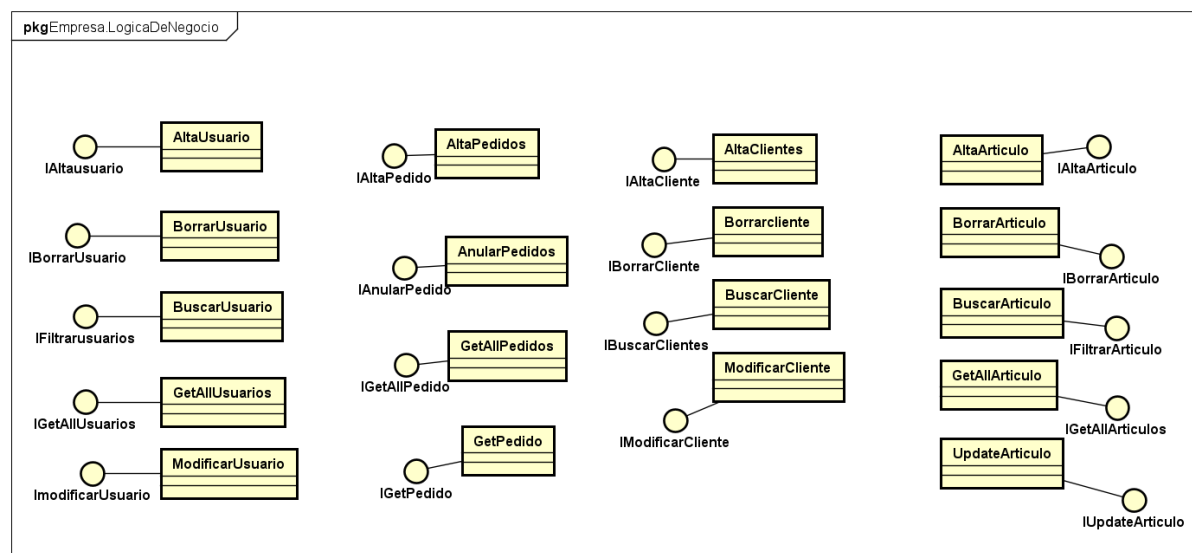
pkgEmpresa.LogicaDeNegocio

AltaUsuario
IAltausuario
BorrarUsuario
IBorrarUsuario
BuscarUsuario
IFiltrarusuarios
GetAllUsuarios
IGetAllUsuarios
ModificarUsuario
ImodificarUsuario

AltaPedidos
IAltaPedido
AnularPedidos
IAnularPedido
GetAllPedidos
IGetAllPedido
GetPedido
IGetPedido

AltaClientes
IAltaCliente
Borrarcliente
IBorrarCliente
BuscarCliente
IBuscarClientes
ModificarCliente
IModificarCliente

AltaArticulo
IAltaArticulo
BorrarArticulo
IBorrarArticulo
BuscarArticulo
IFiltrarArticulo
GetAllArticulo
IGetAllArticulos
UpdateArticulo
IUpdateArticulo